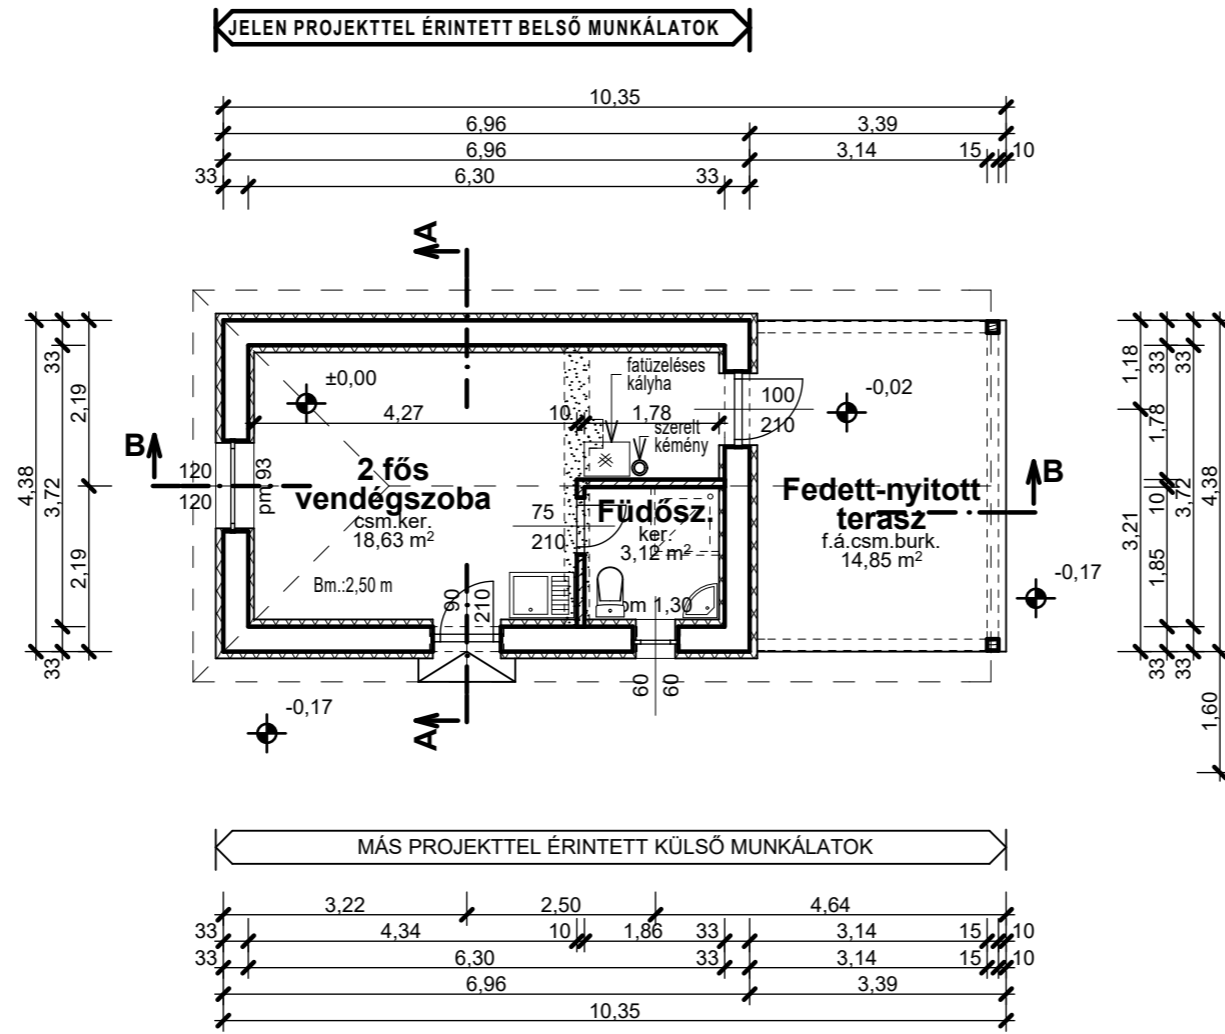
JELEN PROJEKTTEL ÉRINTETT BELSŐ MUNKÁLATOK

10,35
6,96
3,39
6,96
3,14
15
10
33
6,30
33

A

33
2,19
4,38
3,72
2,19
33

1,18
33
33
1,78
10
3,21
3,72
4,38
1,85
33
33
1,60

±0,00
4,27
10
fatüzeléses kályha
1,78
100
210
szerelt kémény
-0,02
B
120
120
pm.93
2 fős vendégszoba
csm.ker.
18,63 m$^2$
75
210
Füdősz.
ker.
3,12 m$^2$
Fedett-nyitott terasz
f.á.csm.burk.
14,85 m$^2$
B
-0,17
Bm.:2,50 m
90
210
pm 1,30
60
60
-0,17
A

MÁS PROJEKTTEL ÉRINTETT KÜLSŐ MUNKÁLATOK

3,22
2,50
4,64
33
4,34
10
1,86
33
3,14
15
10
33
6,30
33
3,14
15
10
6,96
3,39
10,35